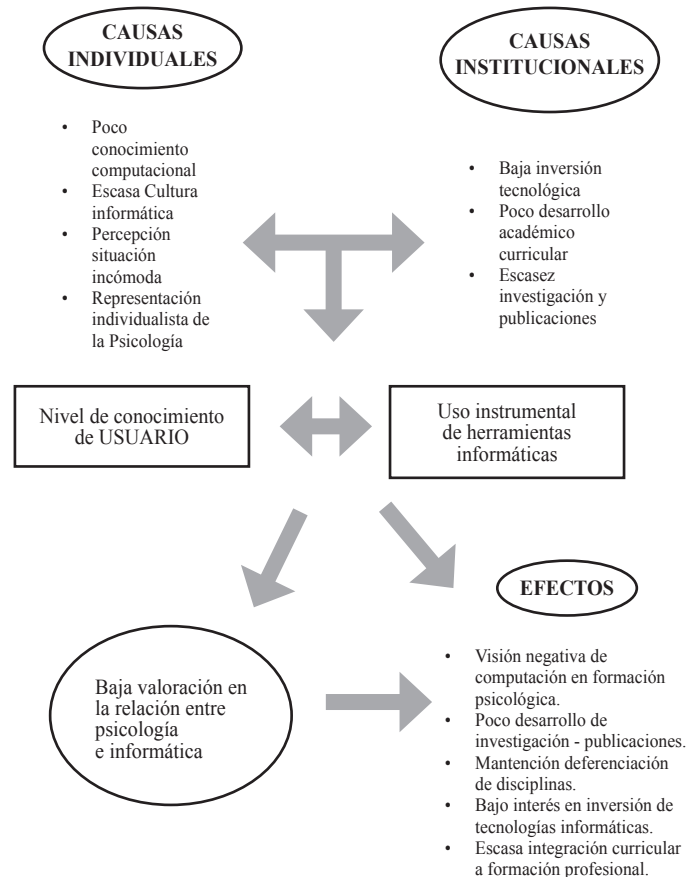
CAUSAS INDIVIDUALES

CAUSAS INSTITUCIONALES

- Poco conocimiento computacional
- Escasa Cultura informática
- Percepción situación incómoda
- Representación individualista de la Psicología

- Baja inversión tecnológica
- Poco desarrollo académico curricular
- Escasez investigación y publicaciones

Nivel de conocimiento de USUARIO

Uso instrumental de herramientas informáticas

EFECTOS

Baja valoración en la relación entre psicología e informática

- Visión negativa de computación en formación psicológica.
- Poco desarrollo de investigación - publicaciones.
- Mantención deferenciación de disciplinas.
- Bajo interés en inversión de tecnologías informáticas.
- Escasa integración curricular a formación profesional.